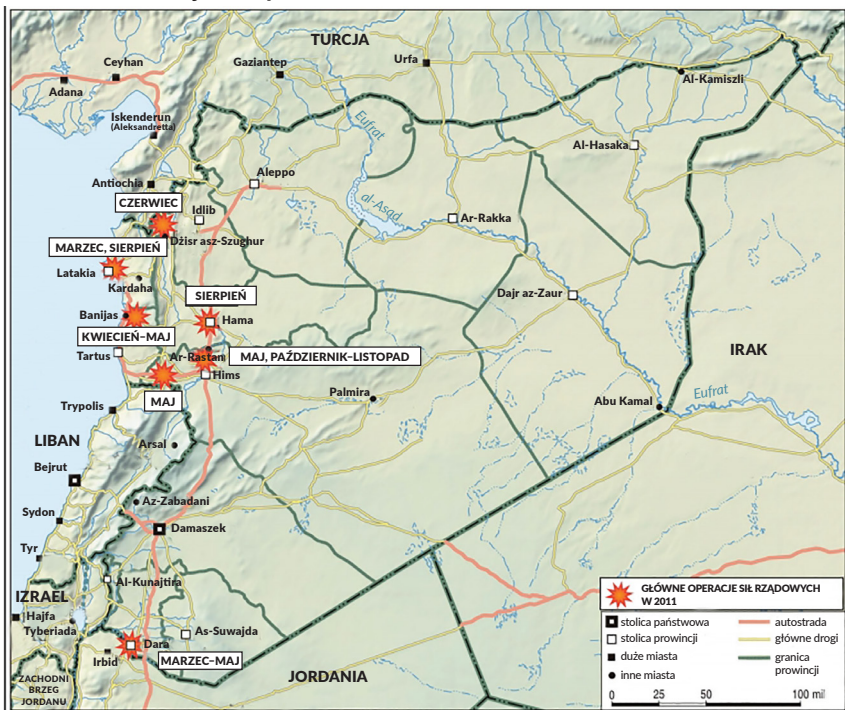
TURCJA
Ceyhan
Adana
Gaziantep
Urfa
Al-Kamiszli
Iskenderun (Aleksandretta)
Eufrat
Al-Hasaka
Antiochia
Aleppo
al-Asad
CZERWIEC
Idlib
Dżisr asz-Szughur
Ar-Rakka
MARZEC, SIERPIEŃ
Latakia
Kardaha
SIERPIEŃ
Dajr az-Zaur
Banijas
Hama
KWIECIEŃ–MAJ
Tartus
Ar-Rastan
MAJ, PAŹDZIERNIK–LISTOPAD
IRAK
Hims
MAJ
Palmira
Trypolis
Abu Kamal
Eufrat
LIBAN
Arsal
Bejrut
Az-Zabadani
Sydon
Damaszek
Tyr
Al-Kunajtira
IZRAEL
Hajfa
Tyberiada
Dara
As-Suwajda
Irbid
MARZEC–MAJ
ZACHODNI BRZEG JORDANU
JORDANIA
GŁÓWNE OPERACJE SIŁ RZĄDOWYCH W 2011
stolica państwowa
stolica prowincji
duże miasta
inne miasta
autostrada
główne drogi
granica prowincji
0
25
50
100 mil